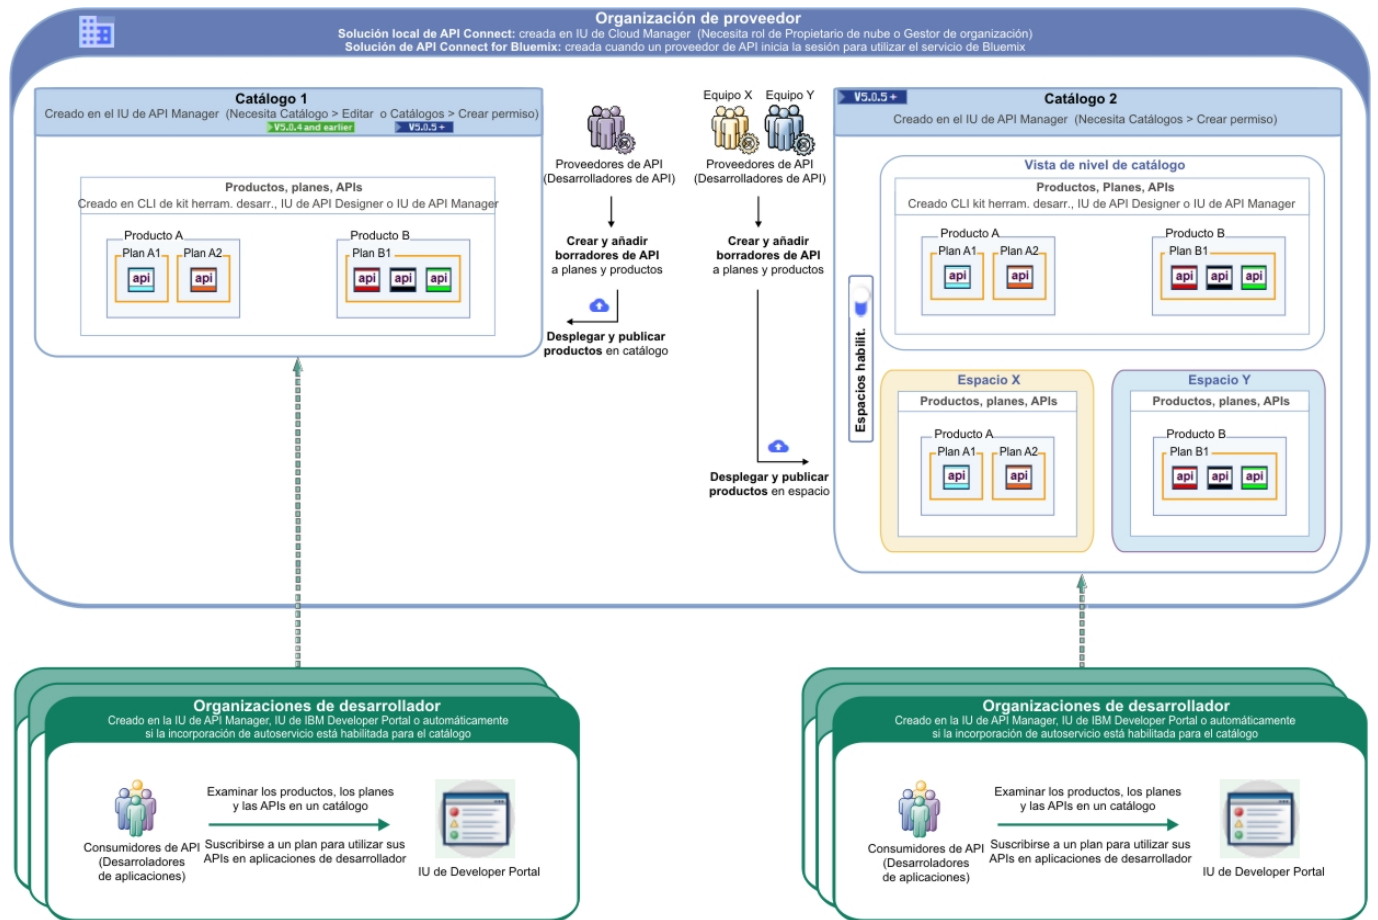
Organización de proveedor
Solución local de API Connect: creada en IU de Cloud Manager (Necesita rol de Propietario de nube o Gestor de organización)
Solución de API Connect for Bluemix: creada cuando un proveedor de API inicia la sesión para utilizar el servicio de Bluemix

Catálogo 1
Creado en el IU de API Manager (Necesita Catálogo > Editar o Catálogos > Crear permiso)
V5.0.4 and earlier V5.0.5+

Productos, planes, APIs
Creado en CLI de kit herram. desarr., IU de API Designer o IU de API Manager

Producto A
Plan A1 Plan A2
api api

Producto B
Plan B1
api api api

Proveedores de API (Desarrolladores de API)

Crear y añadir borradores de API a planes y productos

Desplegar y publicar productos en catálogo

Equipo X Equipo Y
Proveedores de API (Desarrolladores de API)

Crear y añadir borradores de API a planes y productos

Desplegar y publicar productos en espacio

V5.0.5+
Catálogo 2
Creado en el IU de API Manager (Necesita Catálogos > Crear permiso)

Vista de nivel de catálogo
Productos, Planes, APIs
Creado CLI kit herram. desarr., IU de API Designer o IU de API Manager

Producto A
Plan A1 Plan A2
api api

Producto B
Plan B1
api api api

Espacios habilit.

Espacio X
Productos, planes, APIs
Producto A
Plan A1 Plan A2
api api

Espacio Y
Productos, planes, APIs
Producto B
Plan B1
api api api

Organizaciones de desarrollador
Creado en la IU de API Manager, IU de IBM Developer Portal o automáticamente si la incorporación de autoservicio está habilitada para el catálogo

Consumidores de API (Desarrolladores de aplicaciones)
Examinar los productos, los planes y las APIs en un catálogo
Suscribirse a un plan para utilizar sus APIs en aplicaciones de desarrollador
IU de Developer Portal

Organizaciones de desarrollador
Creado en la IU de API Manager, IU de IBM Developer Portal o automáticamente si la incorporación de autoservicio está habilitada para el catálogo

Consumidores de API (Desarrolladores de aplicaciones)
Examinar los productos, los planes y las APIs en un catálogo
Suscribirse a un plan para utilizar sus APIs en aplicaciones de desarrollador
IU de Developer Portal